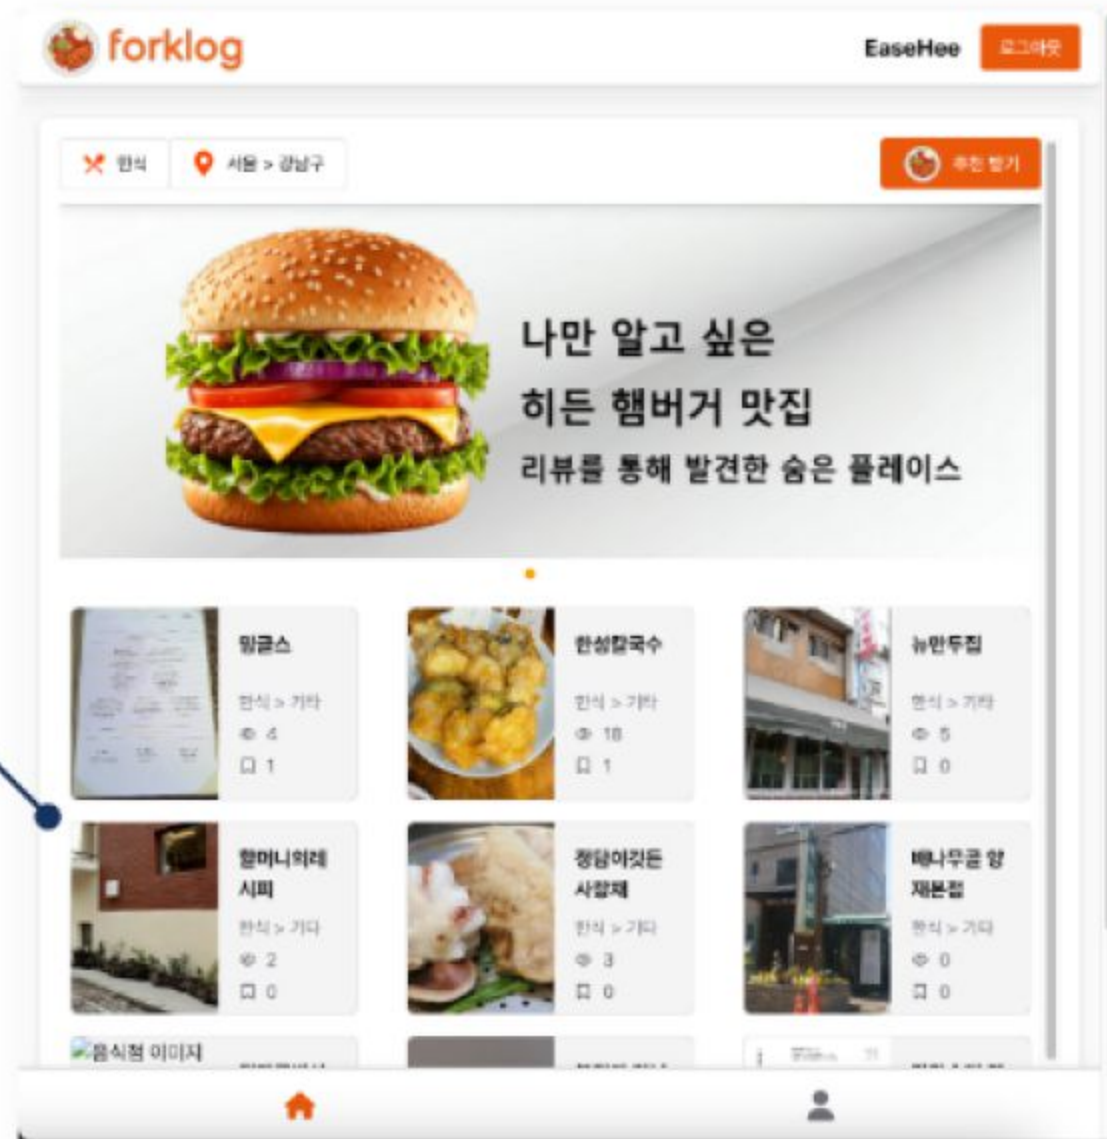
forklog

EaseHee 로그아웃

한식 서울 > 강남구

추천 받기

나만 알고 싶은

히든 햄버거 맛집

리뷰를 통해 발견한 숨은 플레이스

윙글스
한식 > 기타
4
1

한성칼국수
한식 > 기타
18
1

뉴만두집
한식 > 기타
5
0

할머니의레시피
한식 > 기타
2
0

청담이깃든 사찰채
한식 > 기타
3
0

배나무골 양재본점
한식 > 기타
0
0

음식점 이미지

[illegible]

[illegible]

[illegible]